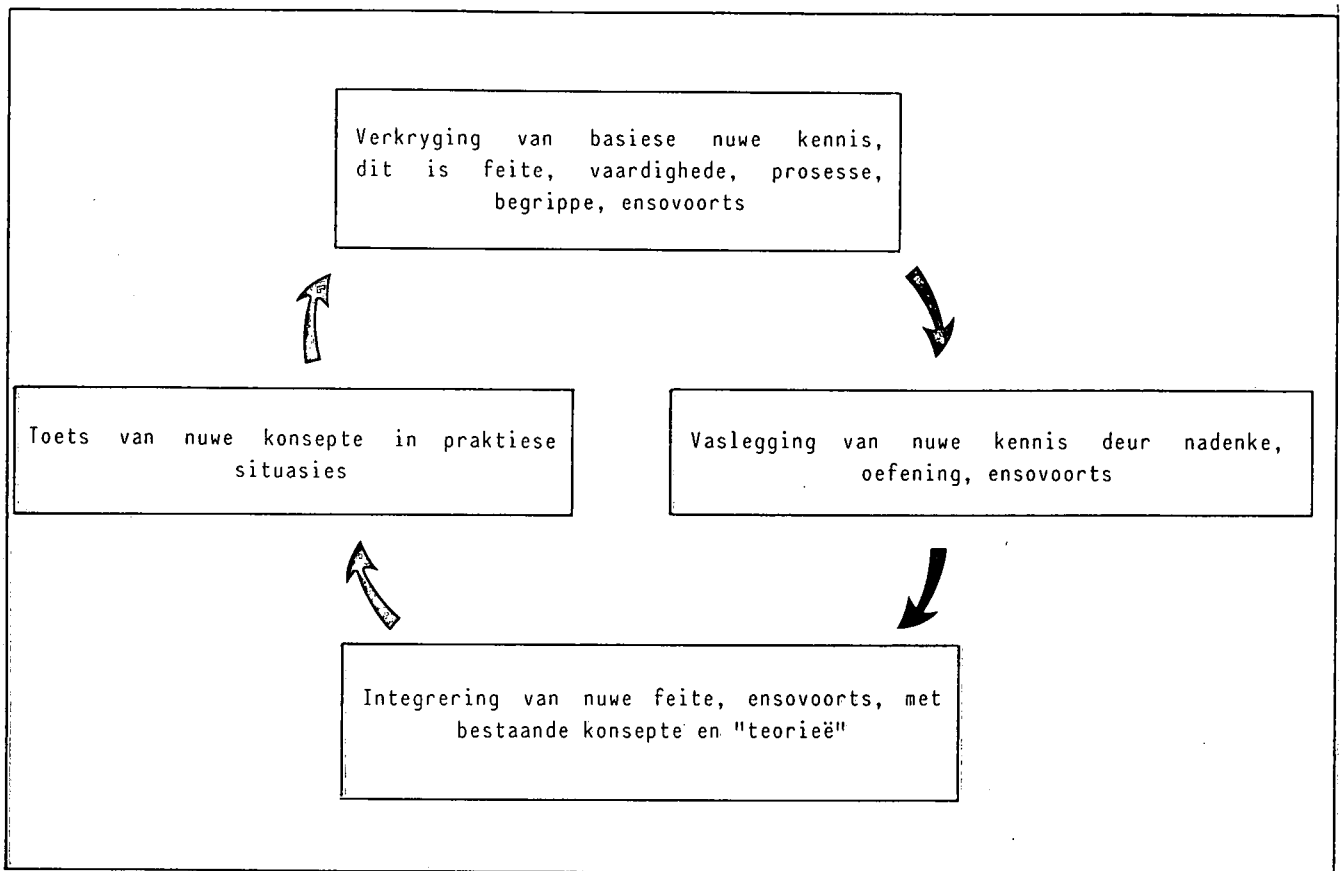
Verkryging van basiese nuwe kennis, dit is feite, vaardighede, prosesse, begrippe, ensovoorts

Toets van nuwe konsepte in praktiese situasies

Vaslegging van nuwe kennis deur nadenke, oefening, ensovoorts

Integrering van nuwe feite, ensovoorts, met bestaande konsepte en "teorieë"